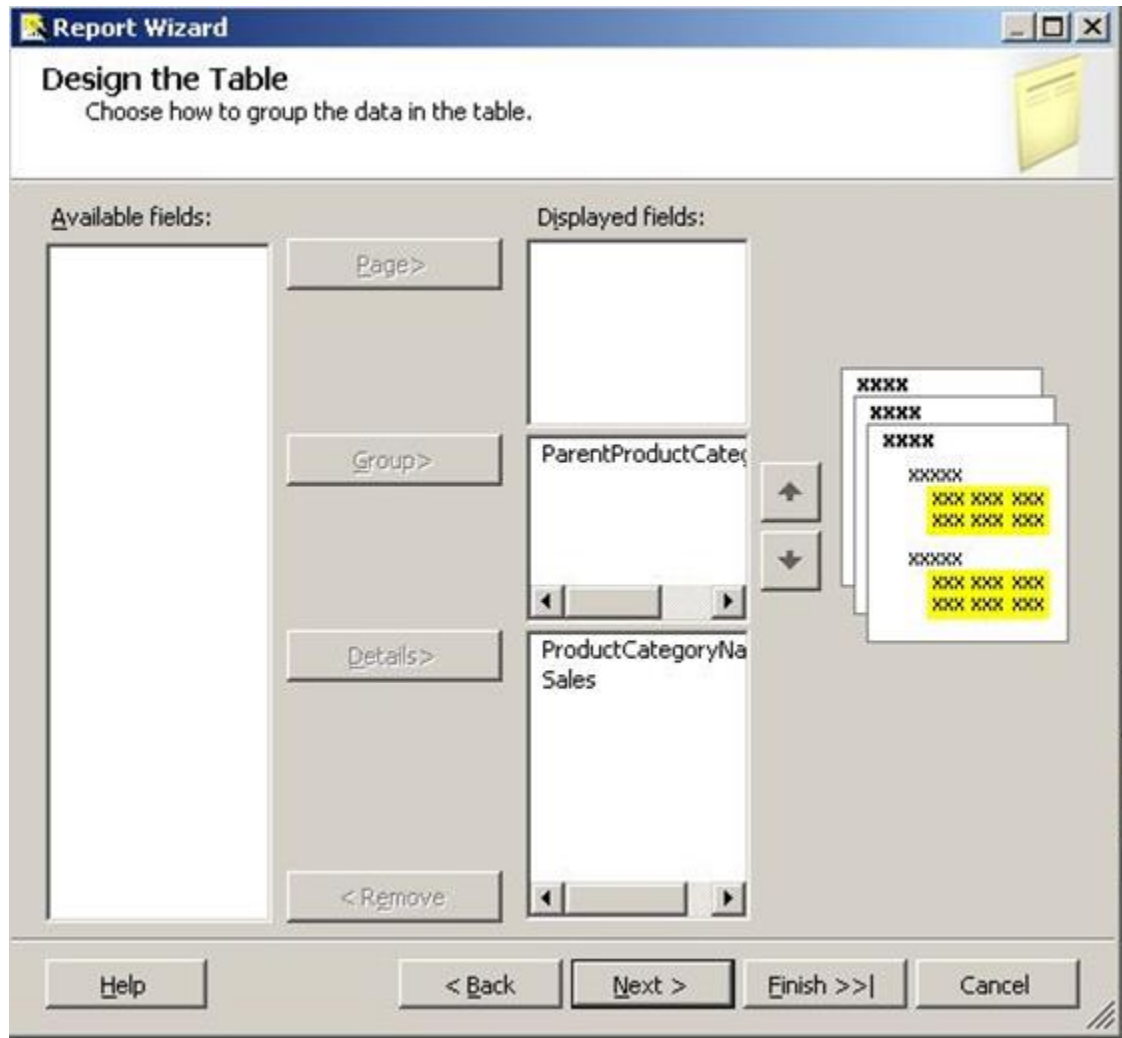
Report Wizard

Design the Table

Choose how to group the data in the table.

Available fields:

Page>

Group>

Details>

< Remove

Displayed fields:

ParentProductCateg

ProductCategoryNa
Sales

xxxx
xxxx
xxxx
xxxxx
xxx xxx xxx
xxx xxx xxx
xxxxx
xxx xxx xxx
xxx xxx xxx

Help

< Back

Next >

Finish >>|

Cancel